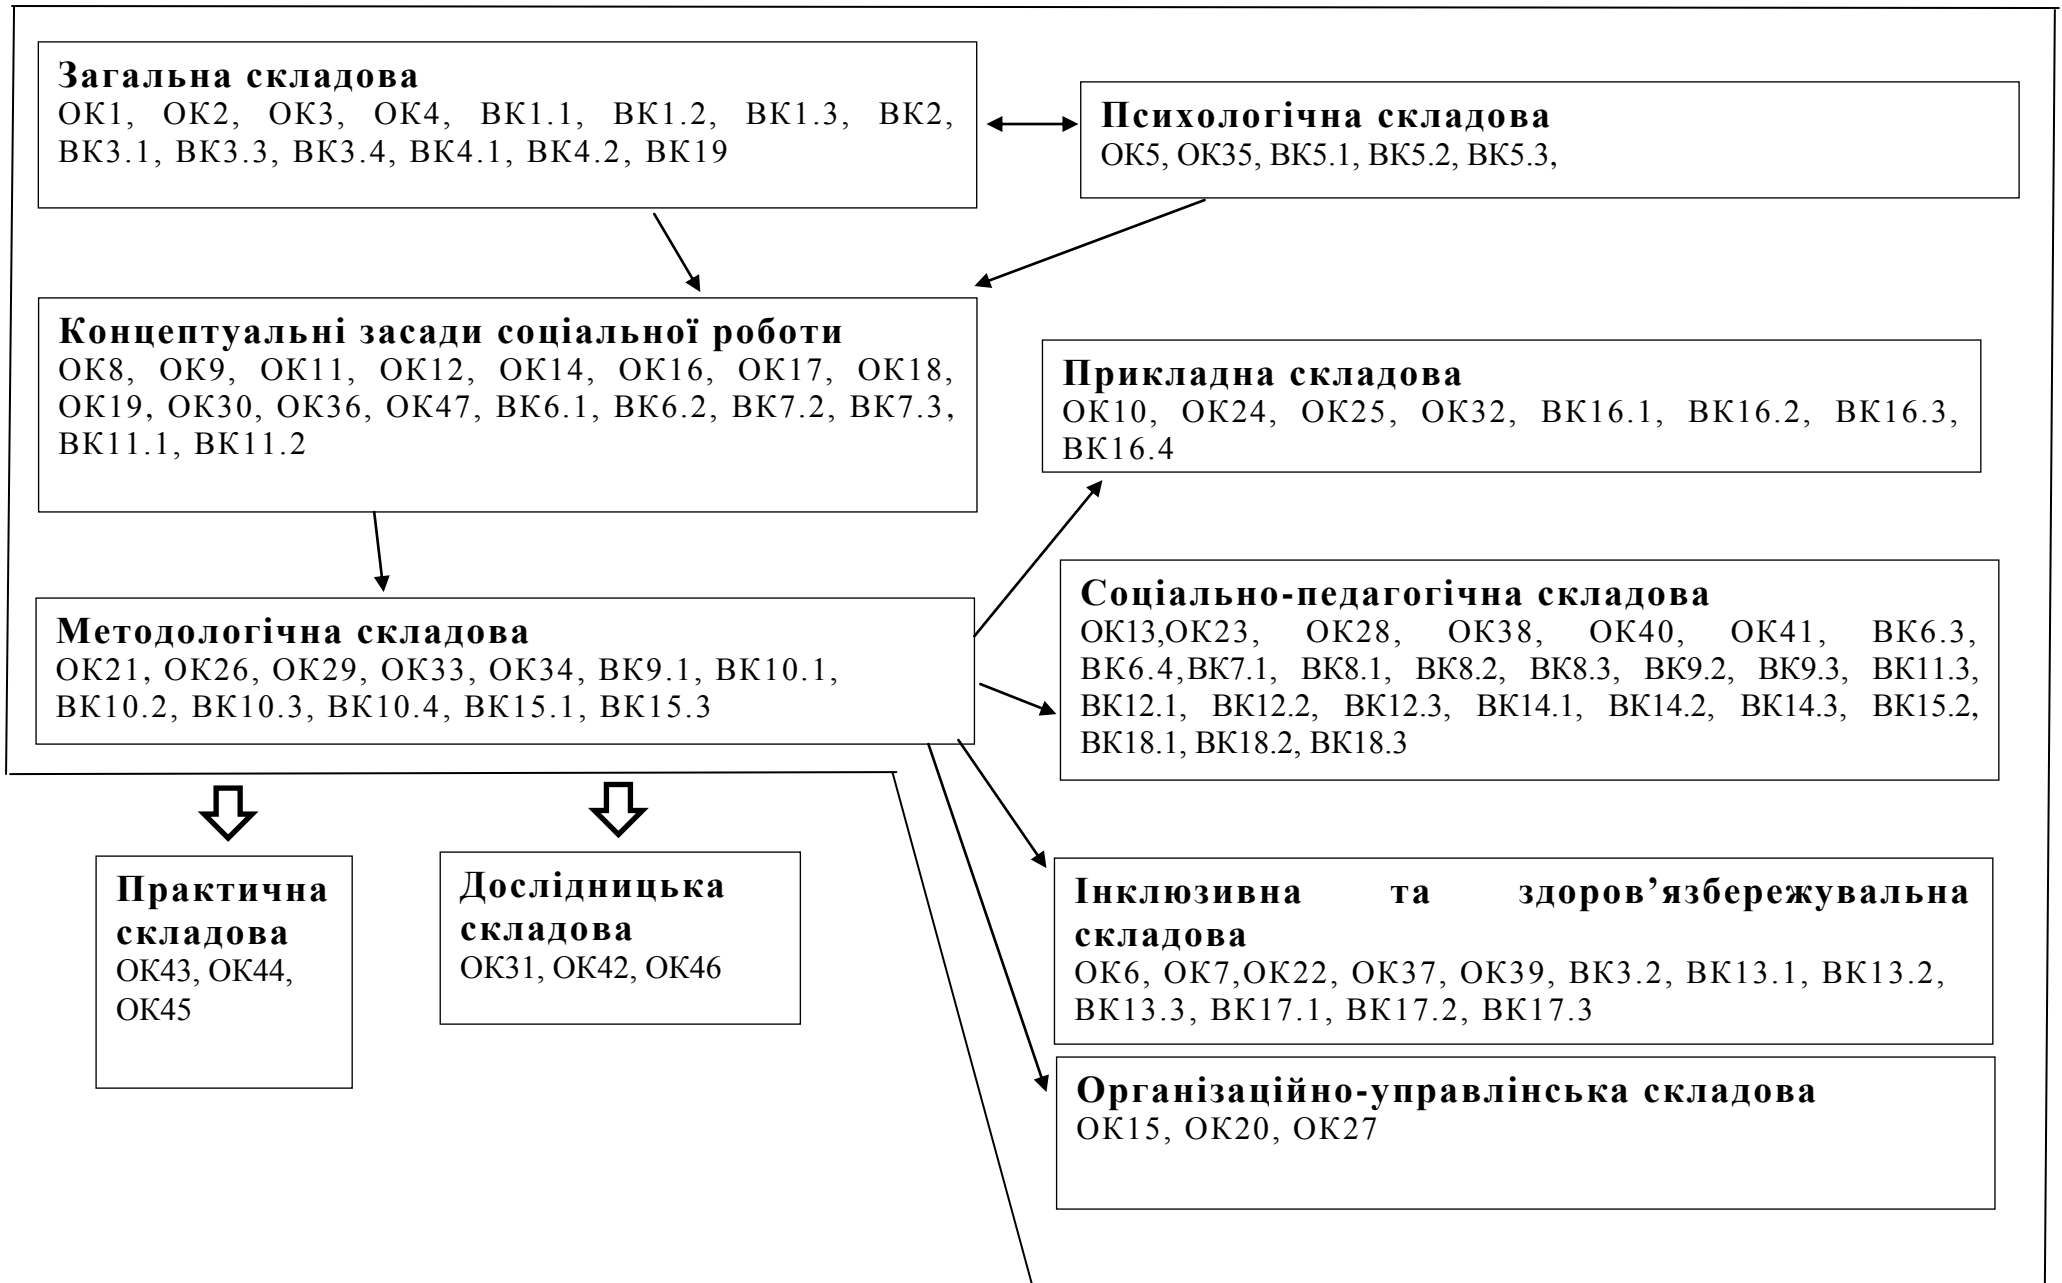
Загальна складова
ОК1, ОК2, ОК3, ОК4, ВК1.1, ВК1.2, ВК1.3, ВК2, ВК3.1, ВК3.3, ВК3.4, ВК4.1, ВК4.2, ВК19

Психологічна складова
ОК5, ОК35, ВК5.1, ВК5.2, ВК5.3,

Концептуальні засади соціальної роботи
ОК8, ОК9, ОК11, ОК12, ОК14, ОК16, ОК17, ОК18, ОК19, ОК30, ОК36, ОК47, ВК6.1, ВК6.2, ВК7.2, ВК7.3, ВК11.1, ВК11.2

Прикладна складова
ОК10, ОК24, ОК25, ОК32, ВК16.1, ВК16.2, ВК16.3, ВК16.4

Методологічна складова
ОК21, ОК26, ОК29, ОК33, ОК34, ВК9.1, ВК10.1, ВК10.2, ВК10.3, ВК10.4, ВК15.1, ВК15.3

Соціально-педагогічна складова
ОК13,ОК23, ОК28, ОК38, ОК40, ОК41, ВК6.3, ВК6.4,ВК7.1, ВК8.1, ВК8.2, ВК8.3, ВК9.2, ВК9.3, ВК11.3, ВК12.1, ВК12.2, ВК12.3, ВК14.1, ВК14.2, ВК14.3, ВК15.2, ВК18.1, ВК18.2, ВК18.3

Практична складова
ОК43, ОК44, ОК45

Дослідницька складова
ОК31, ОК42, ОК46

Інклюзивна та здоров'язбережувальна складова
ОК6, ОК7,ОК22, ОК37, ОК39, ВК3.2, ВК13.1, ВК13.2, ВК13.3, ВК17.1, ВК17.2, ВК17.3

Організаційно-управлінська складова
ОК15, ОК20, ОК27